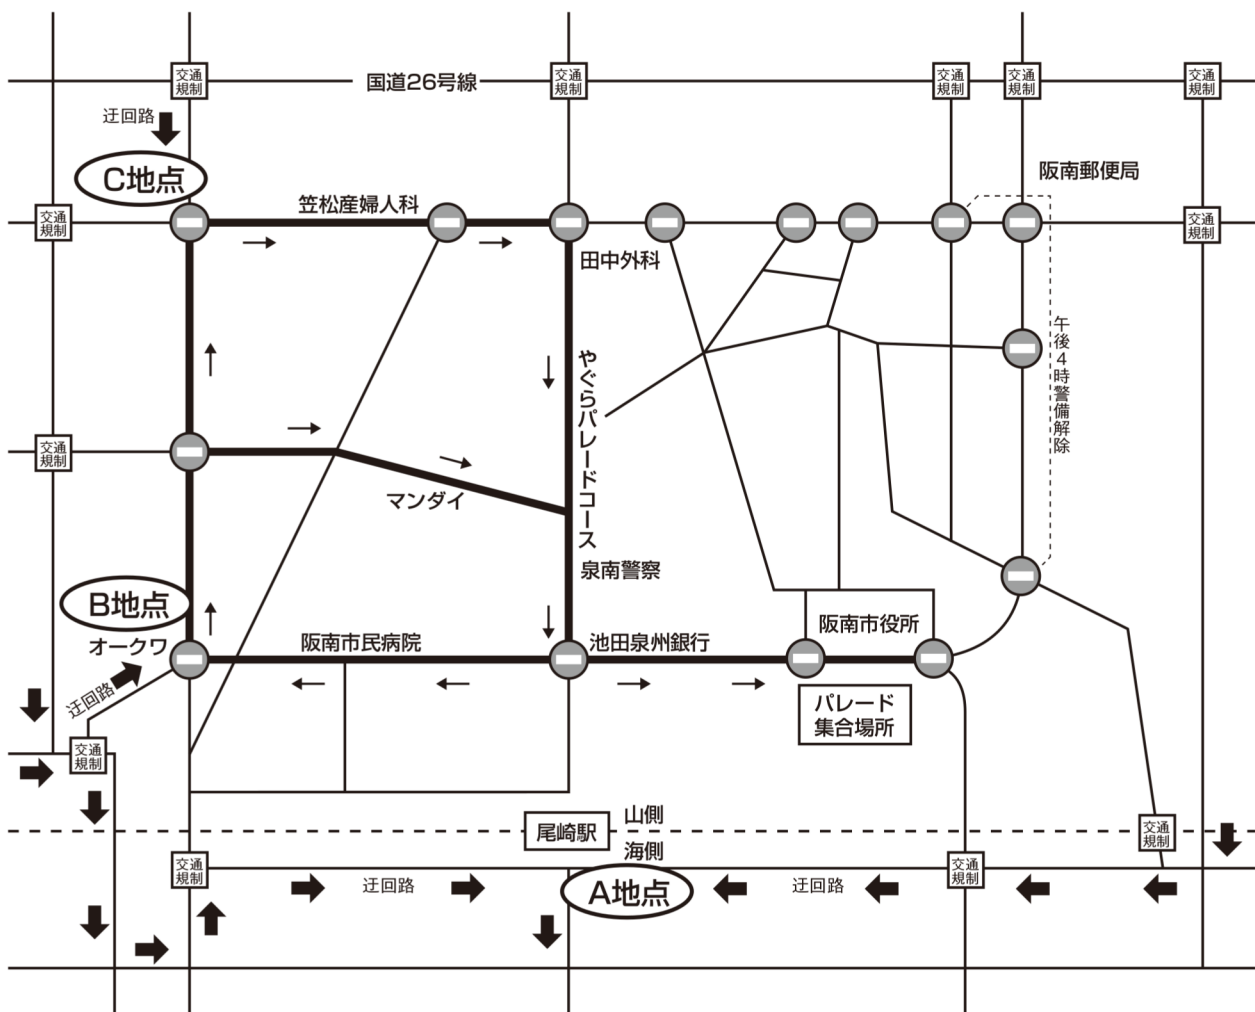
交通規制
国道26号線
交通規制
交通規制
交通規制
交通規制
迂回路
C地点
阪南郵便局
交通規制
笠松産婦人科
交通規制
田中外科
午後4時警備解除
やぐらパレードコース
交通規制
マンダイ
泉南警察
B地点
阪南市役所
オークワ
阪南市民病院
池田泉州銀行
迂回路
パレード集合場所
交通規制
尾崎駅
山側
海側
交通規制
交通規制
交通規制
迂回路
A地点
迂回路